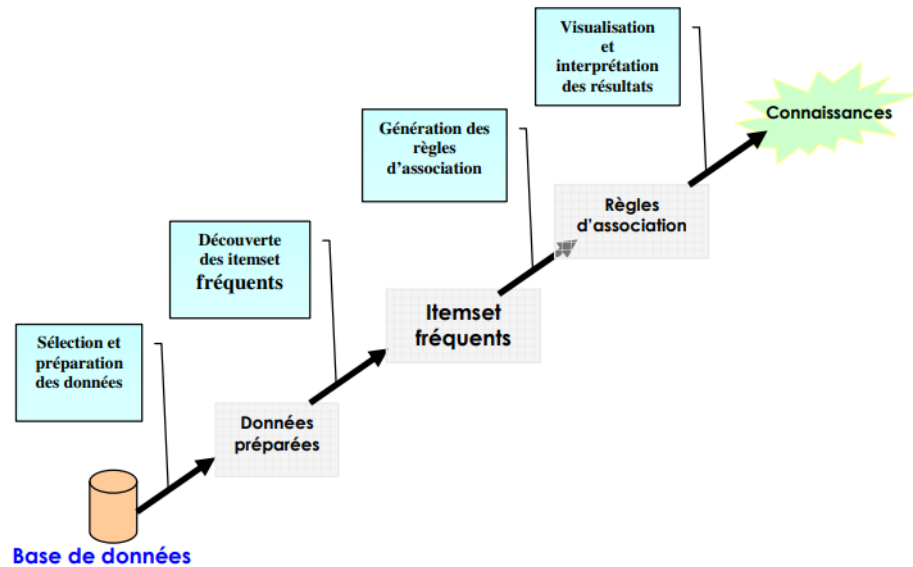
Visualisation et interprétation des résultats

Connaissances

Génération des règles d'association

Règles d'association

Découverte des itemset fréquents

Itemset fréquents

Sélection et préparation des données

Données préparées

Base de données